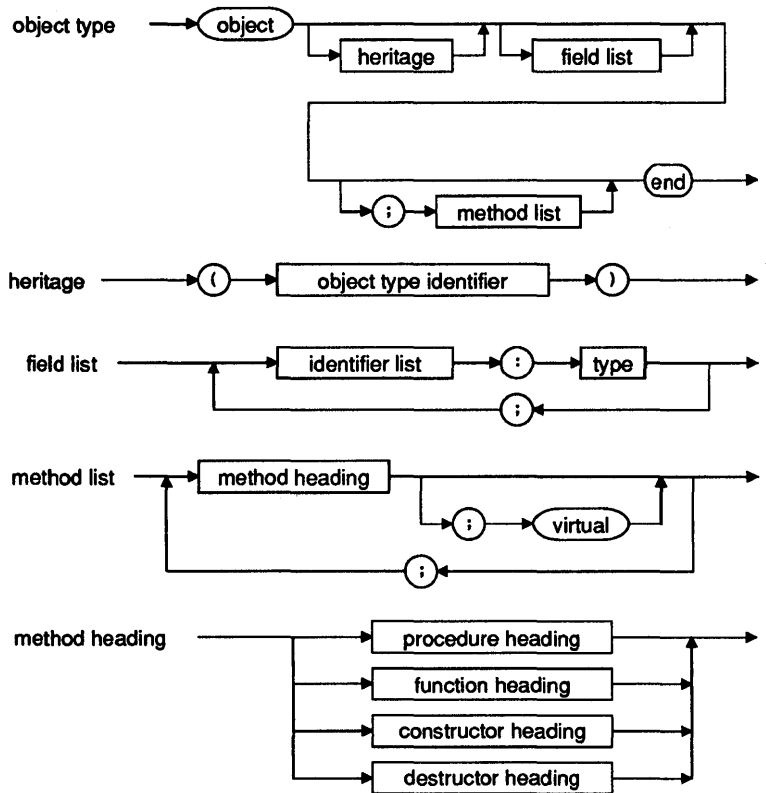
object type
object
heritage
field list
;
method list
end

heritage
(
object type identifier
)

field list
identifier list
:
type
;

method list
method heading
;
virtual
;

method heading
procedure heading
function heading
constructor heading
destructor heading